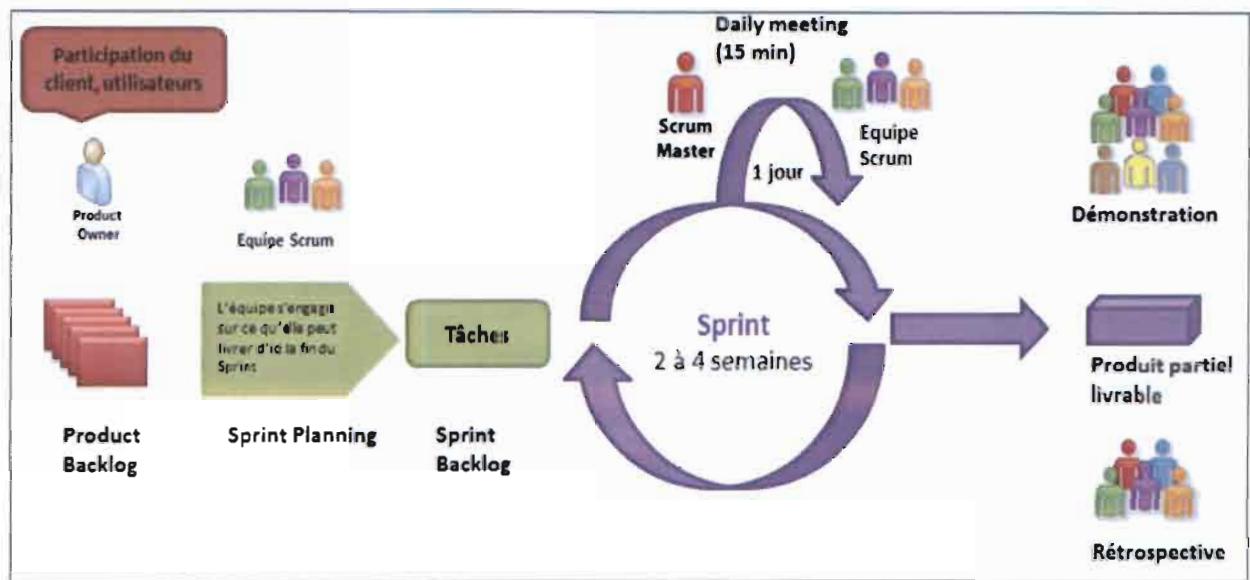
Participation du client, utilisateurs

Product Owner

Equipe Scrum

Daily meeting (15 min)

Scrum Master

Equipe Scrum

1 jour

Démonstration

L'équipe s'engage sur ce qu'elle peut livrer d'ici la fin du Sprint

Tâches

Sprint
2 à 4 semaines

Produit partiel livrable

Product Backlog

Sprint Planning

Sprint Backlog

Rétrospective